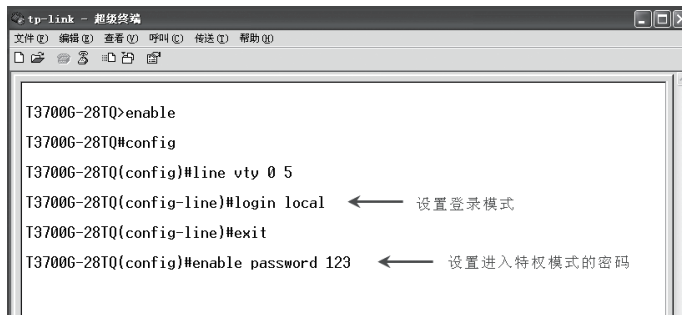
tp-link - 超级终端

文件(F) 编辑(E) 查看(V) 呼叫(C) 传送(T) 帮助(H)

T3700G-28TQ>enable

T3700G-28TQ#config

T3700G-28TQ(config)#line vty 0 5

T3700G-28TQ(config-line)#login local 设置登录模式

T3700G-28TQ(config-line)#exit

T3700G-28TQ(config)#enable password 123 设置进入特权模式的密码